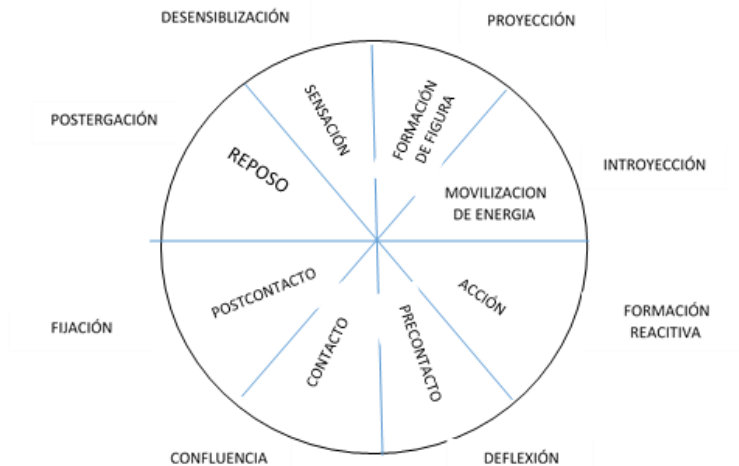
DESENSIBILIZACIÓN

PROYECCIÓN

POSTERGACIÓN

SENSACIÓN

FORMACIÓN DE FIGURA

INTROYECCIÓN

REPOSO

MOVILIZACION DE ENERGIA

POSTCONTACTO

ACCIÓN

FIJACIÓN

FORMACIÓN REACTIVA

CONTACTO

PRECONTACTO

CONFLUENCIA

DEFLEXIÓN